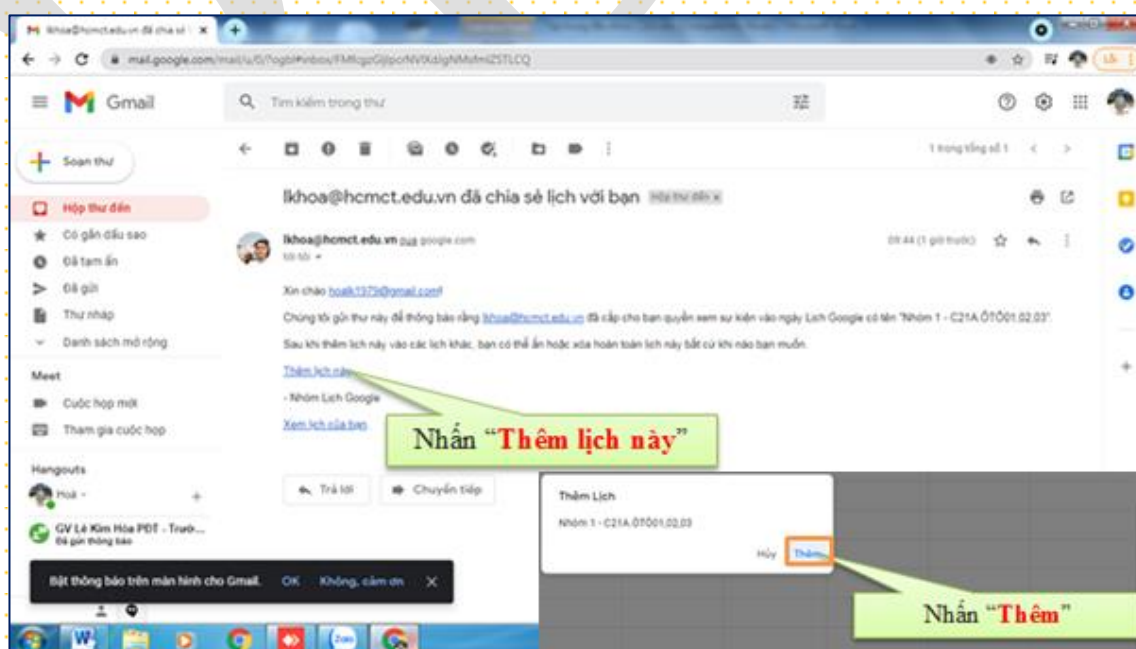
lkhoa@hcmct.edu.vn đã chia sẻ lịch với bạn

mail.google.com/mail/u/0/?ogbl#inbox/FMfcgzGljbpcNVtXdlgNMsfmlZSTLCQ

Gmail

Tìm kiếm trong thư

1 trong tổng số 1

Soạn thư

Hộp thư đến

Có gắn dấu sao

Đã tạm ẩn

Đã gửi

Thư nháp

Danh sách mở rộng

Meet

Cuộc họp mới

Tham gia cuộc họp

Hangouts

Hoà

GV Lê Kim Hòa PĐT - Trườ...

Đã gửi thông báo

lkhoa@hcmct.edu.vn đã chia sẻ lịch với bạn Hộp thư đến ×

lkhoa@hcmct.edu.vn qua google.com

tới tôi

09:44 (1 giờ trước)

Xin chào hoalk1375@gmail.com!

Chúng tôi gửi thư này để thông báo rằng lkhoa@hcmct.edu.vn đã cấp cho bạn quyền xem sự kiện vào ngày Lịch Google có tên "Nhóm 1 - C21A.ĐTĐ01.02.03".

Sau khi thêm lịch này vào các lịch khác, bạn có thể ẩn hoặc xóa hoàn toàn lịch này bất cứ khi nào bạn muốn.

Thêm lịch này

- Nhóm Lịch Google

Xem lịch của bạn

Nhấn "Thêm lịch này"

Trả lời

Chuyển tiếp

Bật thông báo trên màn hình cho Gmail. OK Không, cảm ơn

Thêm Lịch

Nhóm 1 - C21A.ĐTĐ01.02.03

Hủy Thêm

Nhấn "Thêm"